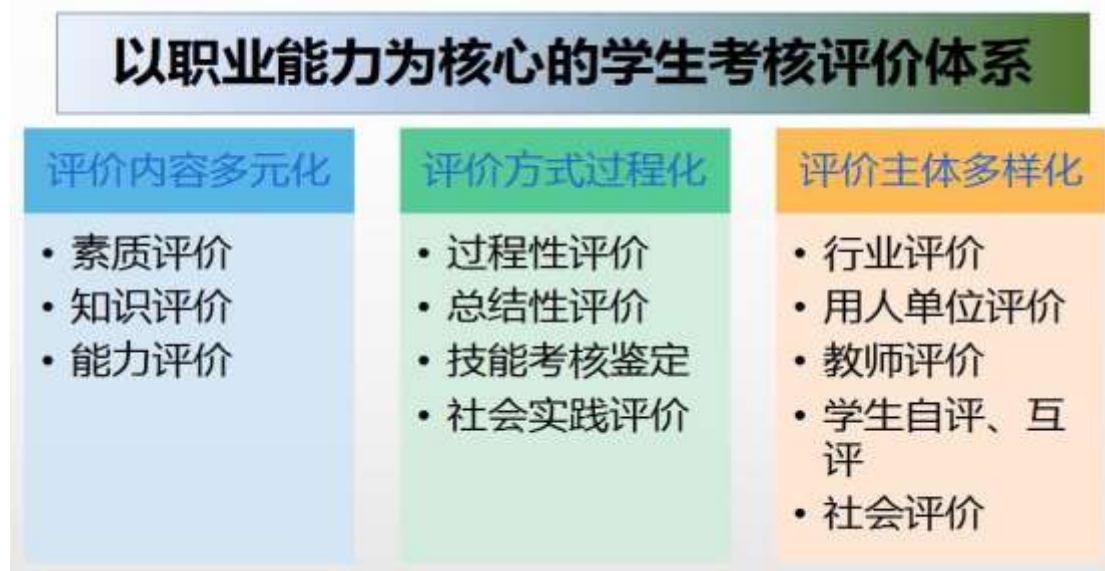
以职业能力为核心的学生考核评价体系

评价内容多元化

• 素质评价
• 知识评价
• 能力评价

评价方式过程化

• 过程性评价
• 总结性评价
• 技能考核鉴定
• 社会实践评价

评价主体多样化

• 行业评价
• 用人单位评价
• 教师评价
• 学生自评、互评
• 社会评价